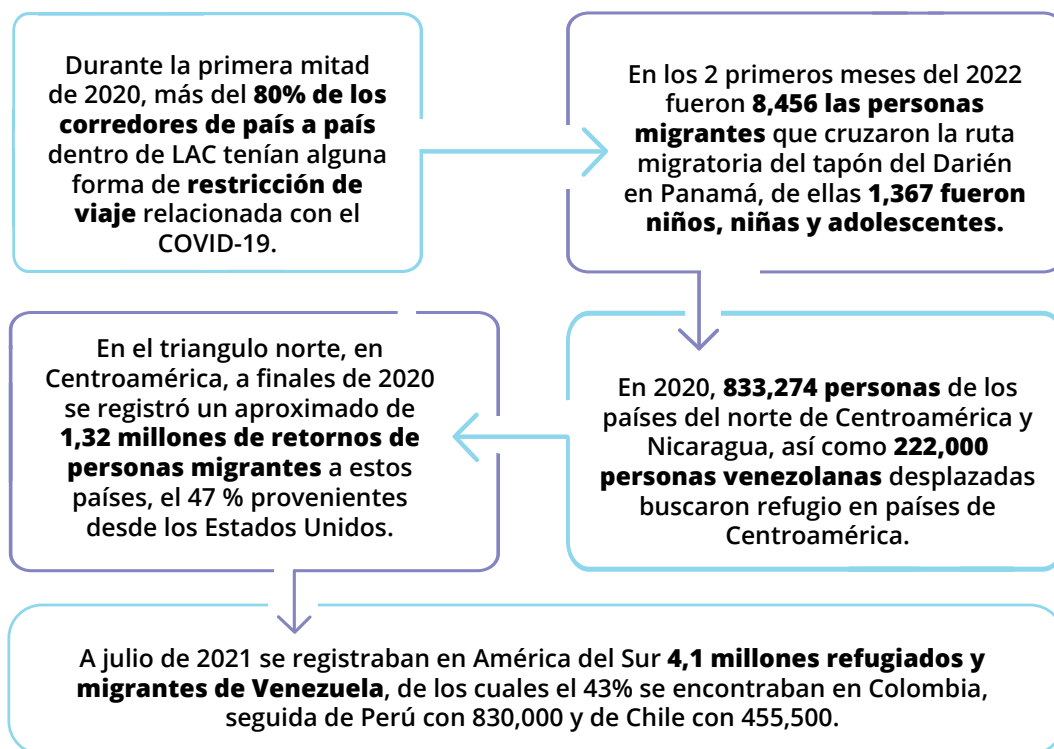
Durante la primera mitad de 2020, más del **80% de los corredores de país a país** dentro de LAC tenían alguna forma de **restricción de viaje** relacionada con el COVID-19.

En los 2 primeros meses del 2022 fueron **8,456 las personas migrantes** que cruzaron la ruta migratoria del tapón del Darién en Panamá, de ellas **1,367 fueron niños, niñas y adolescentes.**

En el triangulo norte, en Centroamérica, a finales de 2020 se registró un aproximado de **1,32 millones de retornos de personas migrantes** a estos países, el 47 % provenientes desde los Estados Unidos.

En 2020, **833,274 personas** de los países del norte de Centroamérica y Nicaragua, así como **222,000 personas venezolanas** desplazadas buscaron refugio en países de Centroamérica.

A julio de 2021 se registraban en América del Sur **4,1 millones refugiados y migrantes de Venezuela**, de los cuales el 43% se encontraban en Colombia, seguida de Perú con 830,000 y de Chile con 455,500.